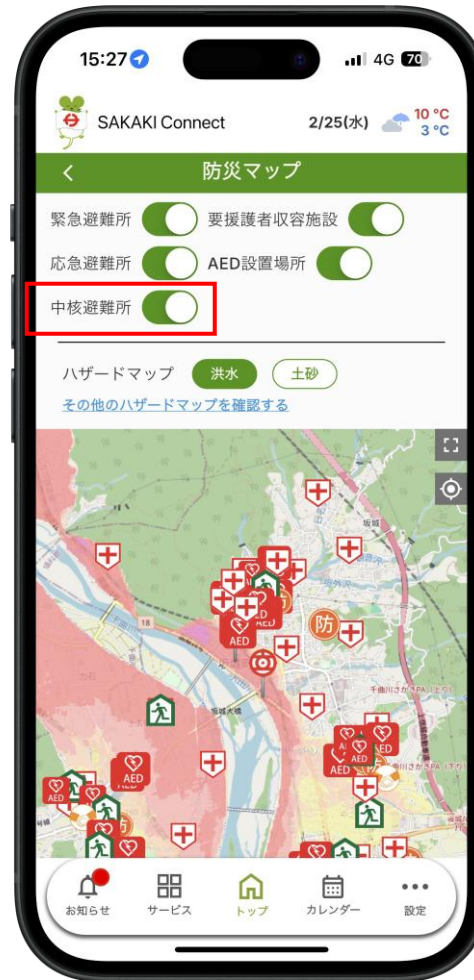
15:27

4G 70

SAKAKI Connect

2/25(水)

10 °C
3 °C

<

防災マップ

緊急避難所

要援護者収容施設

応急避難所

AED設置場所

中核避難所

ハザードマップ

洪水

土砂

その他のハザードマップを確認する

坂城

防

AED

AED

AED

AED

AED

AED

AED

お知らせ

サービス

トップ

カレンダー

設定